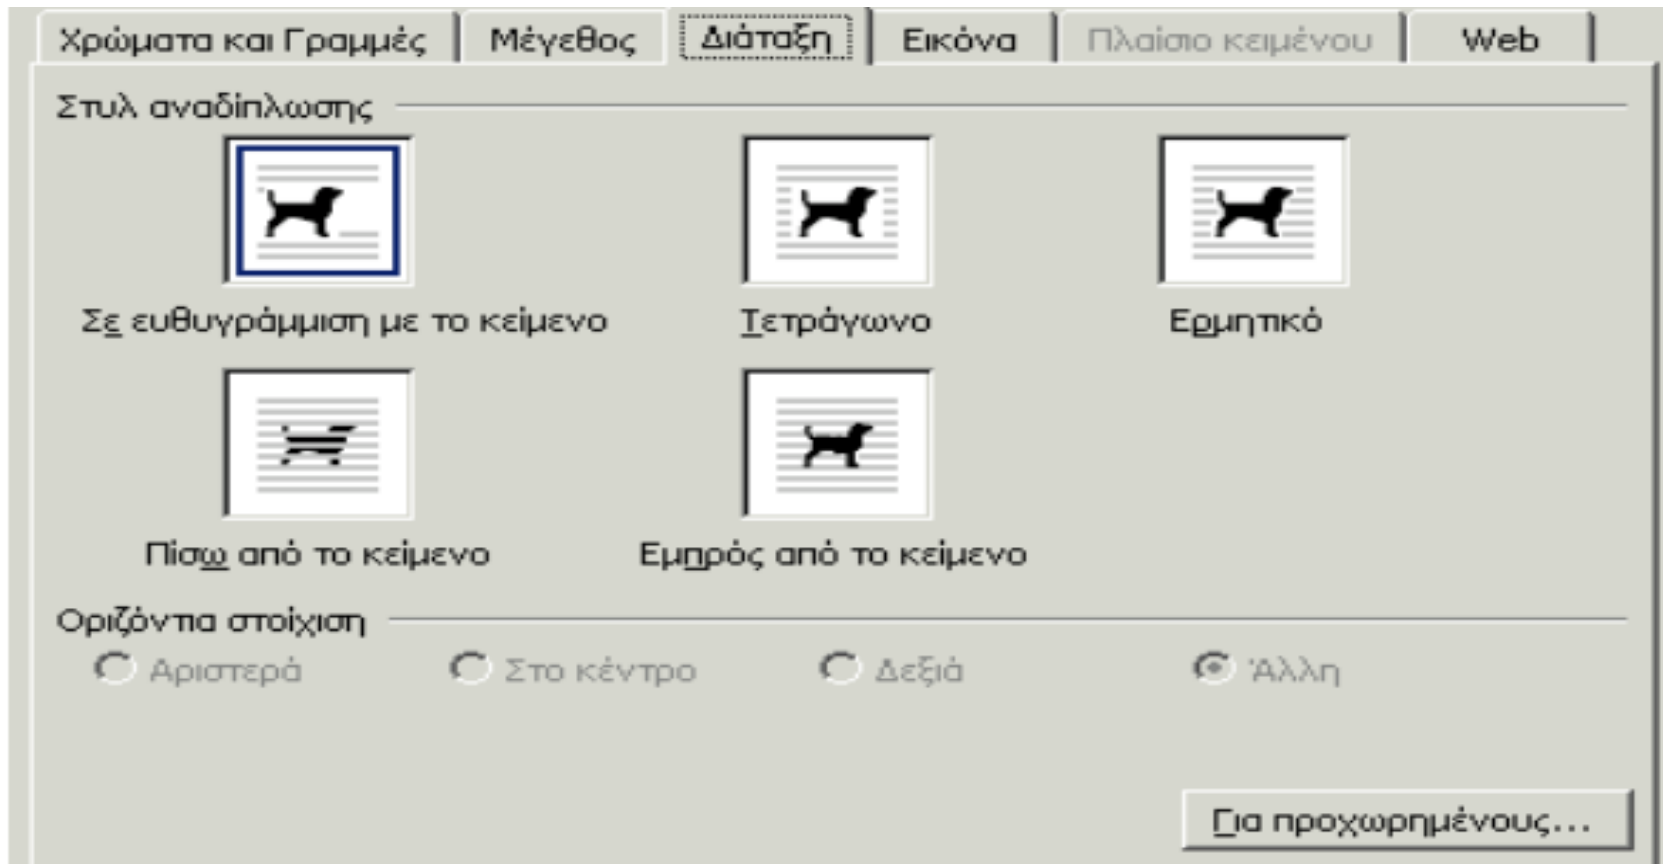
Χρώματα και Γραμμές | Μέγεθος | Διάταξη | Εικόνα | Πλαίσιο κειμένου | Web

Στυλ αναδίπλωσης

Σε ευθυγράμμιση με το κείμενο

Τετράγωνο

Ερμητικό

Πίσω από το κείμενο

Εμπρός από το κείμενο

Οριζόντια στοίχιση

Αριστερά

Στο κέντρο

Δεξιά

Άλλη

Για προχωρημένους...